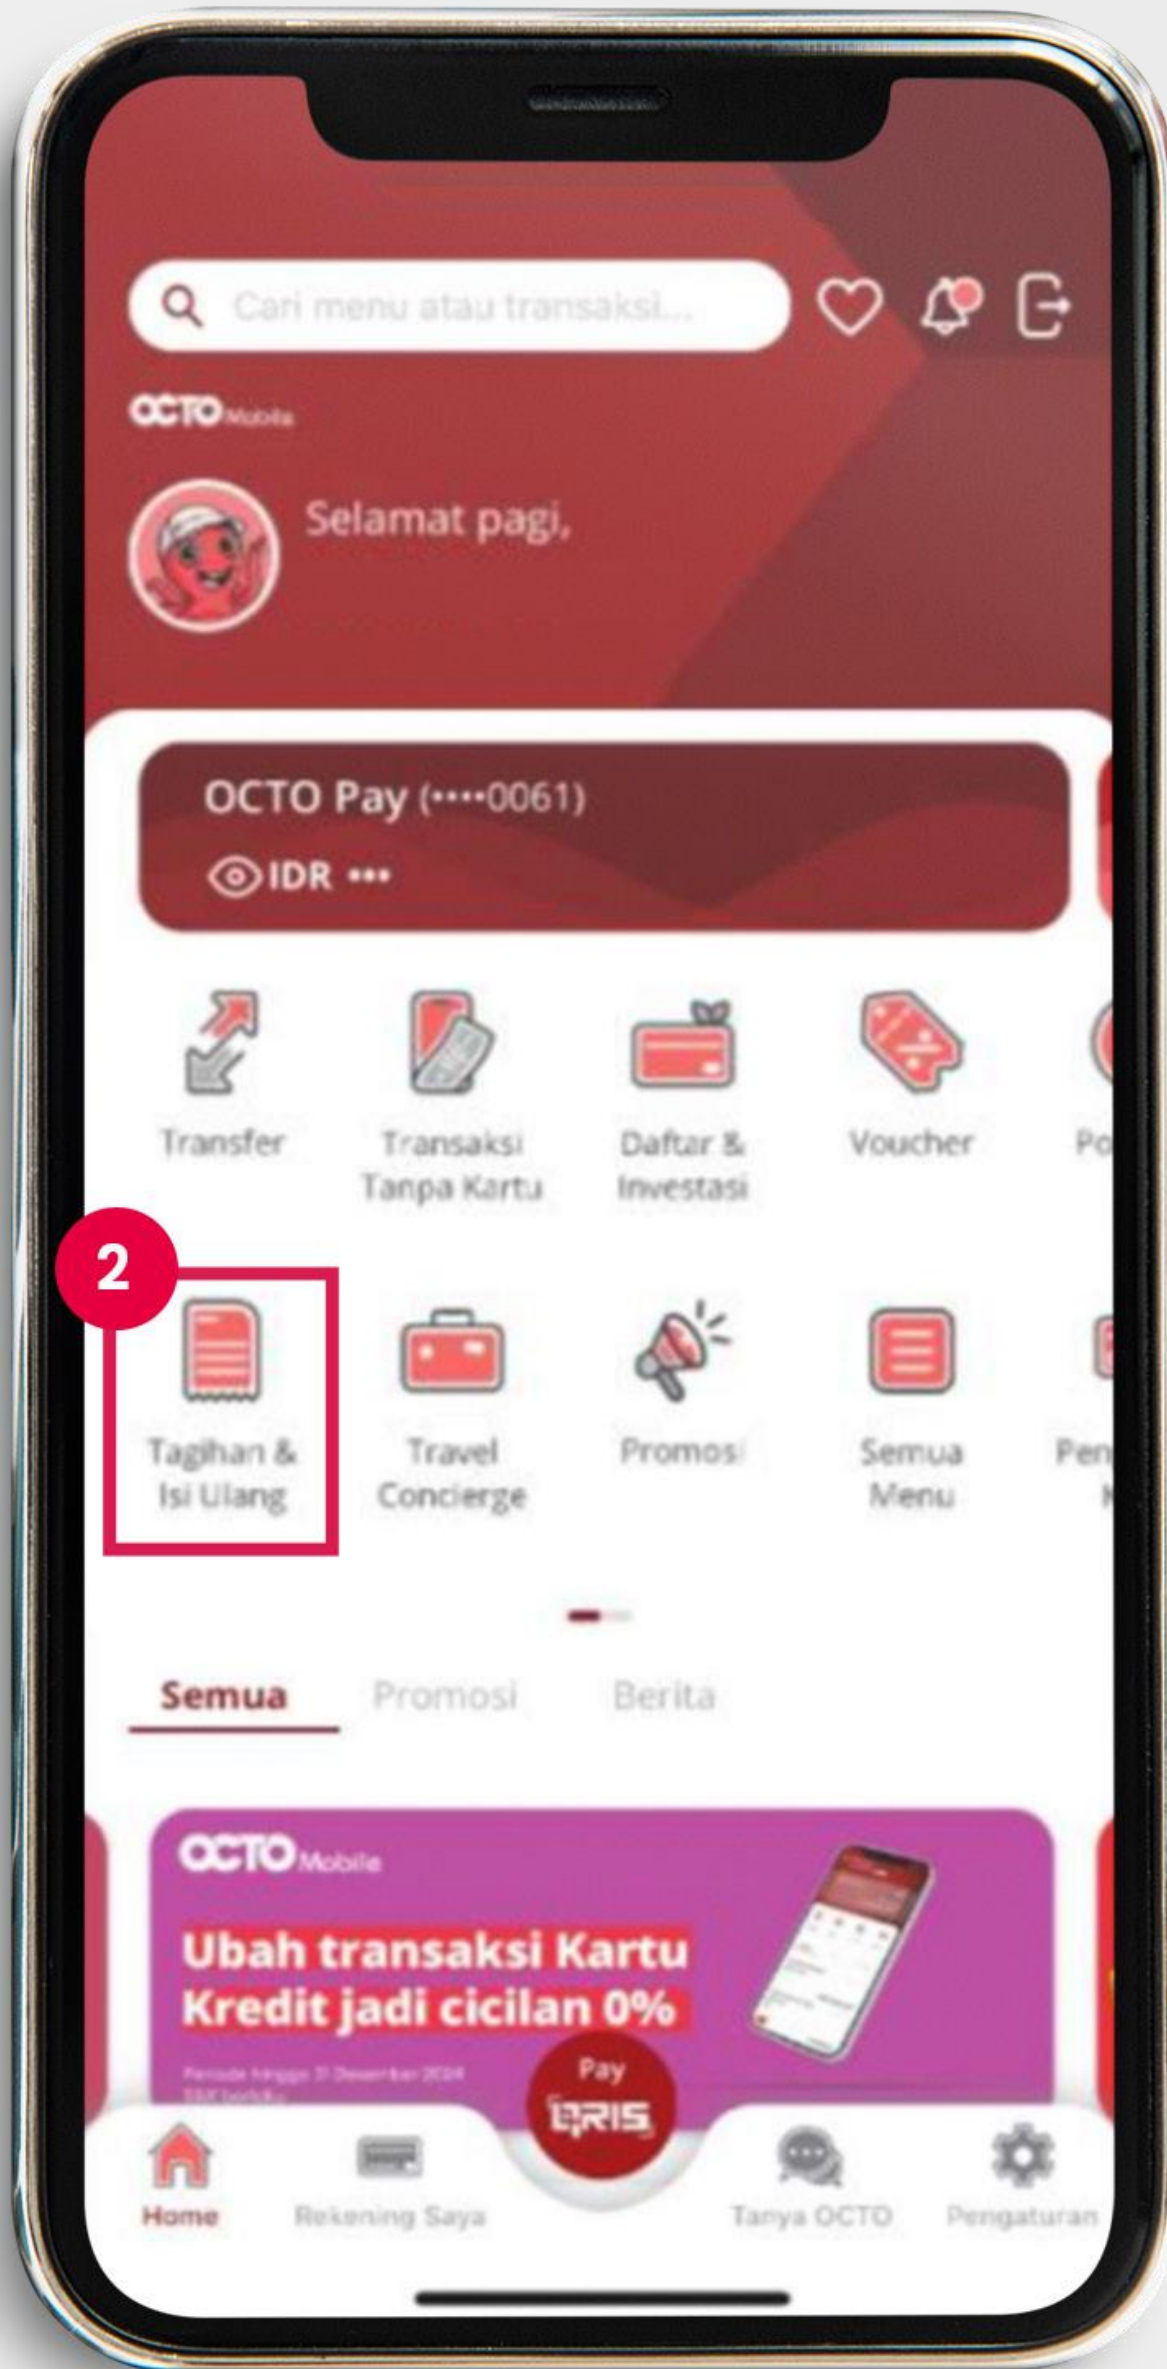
Cari menu atau transaksi...

OCTO Mobile

Selamat pagi,

OCTO Pay (••••0061)

IDR •••

Transfer

Transaksi Tanpa Kartu

Daftar & Investasi

Voucher

Po

2

Tagihan & Isi Ulang

Travel Concierge

Promosi

Semua Menu

Pen

Semua

Promosi

Berita

OCTO Mobile

Ubah transaksi Kartu Kredit jadi cicilan 0%

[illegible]

Pay

QRIS

Home

Rekening Saya

Tanya OCTO

Pengaturan